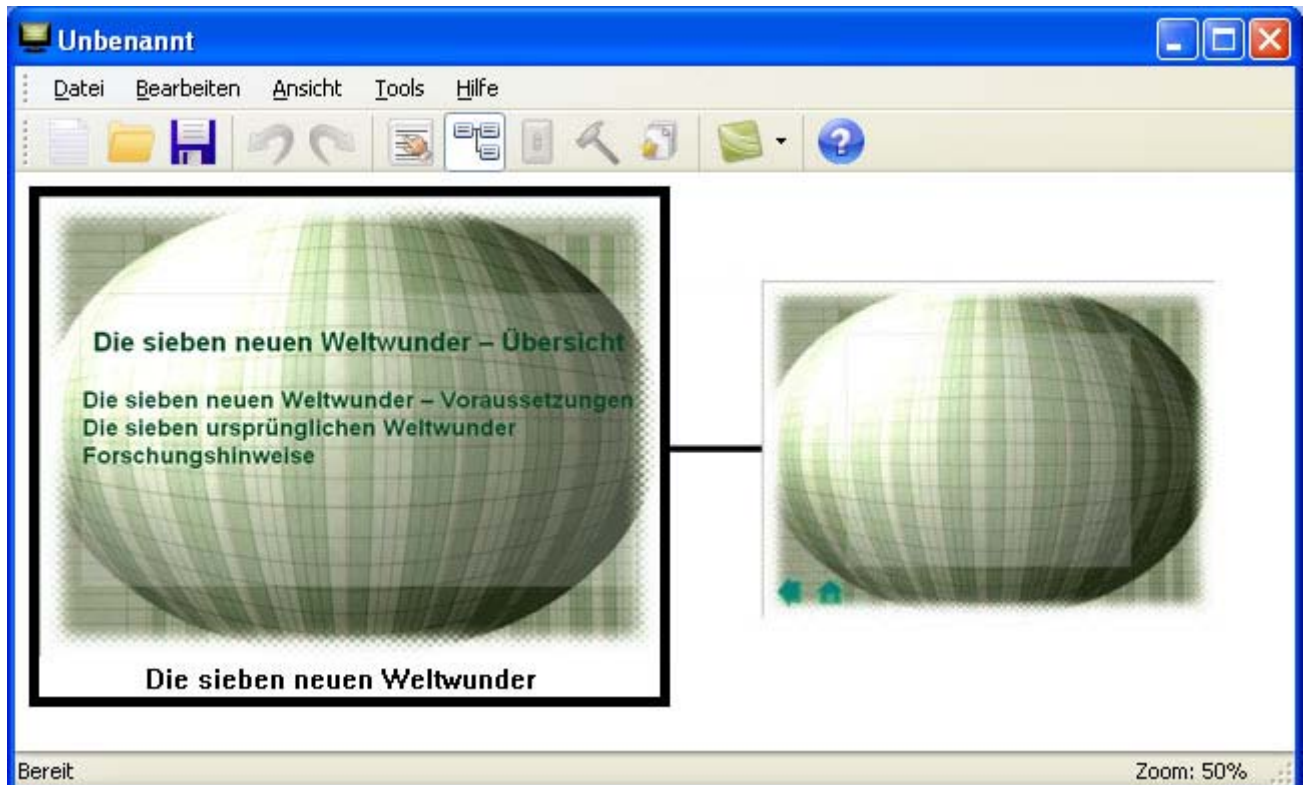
Unbenannt

Datei Bearbeiten Ansicht Tools Hilfe

Die sieben neuen Weltwunder – Übersicht

Die sieben neuen Weltwunder – Voraussetzungen
Die sieben ursprünglichen Weltwunder
Forschungshinweise

Die sieben neuen Weltwunder

Bereit

Zoom: 50%